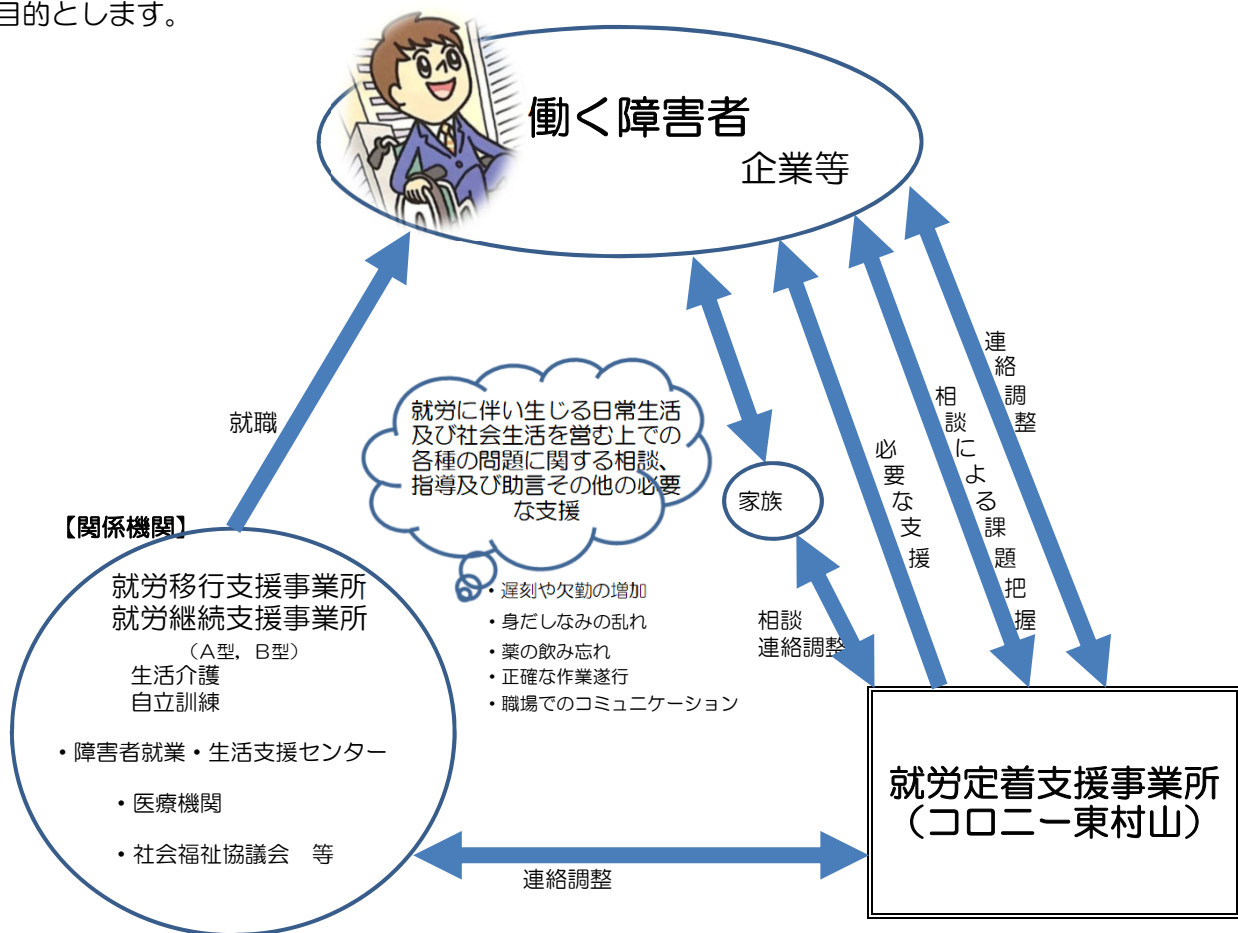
目的とします。

働く障害者
企業等

就職

就労に伴い生じる日常生活及び社会生活を営む上での各種の問題に関する相談、指導及び助言その他の必要な支援

・遅刻や欠勤の増加
・身だしなみの乱れ
・薬の飲み忘れ
・正確な作業遂行
・職場でのコミュニケーション

家族

相談
連絡調整

必要な支援

相談による課題把握

連絡調整

【関係機関】
就労移行支援事業所
就労継続支援事業所
（A型，B型）
生活介護
自立訓練
・障害者就業・生活支援センター
・医療機関
・社会福祉協議会　等

連絡調整

就労定着支援事業所
（コロニー東村山）